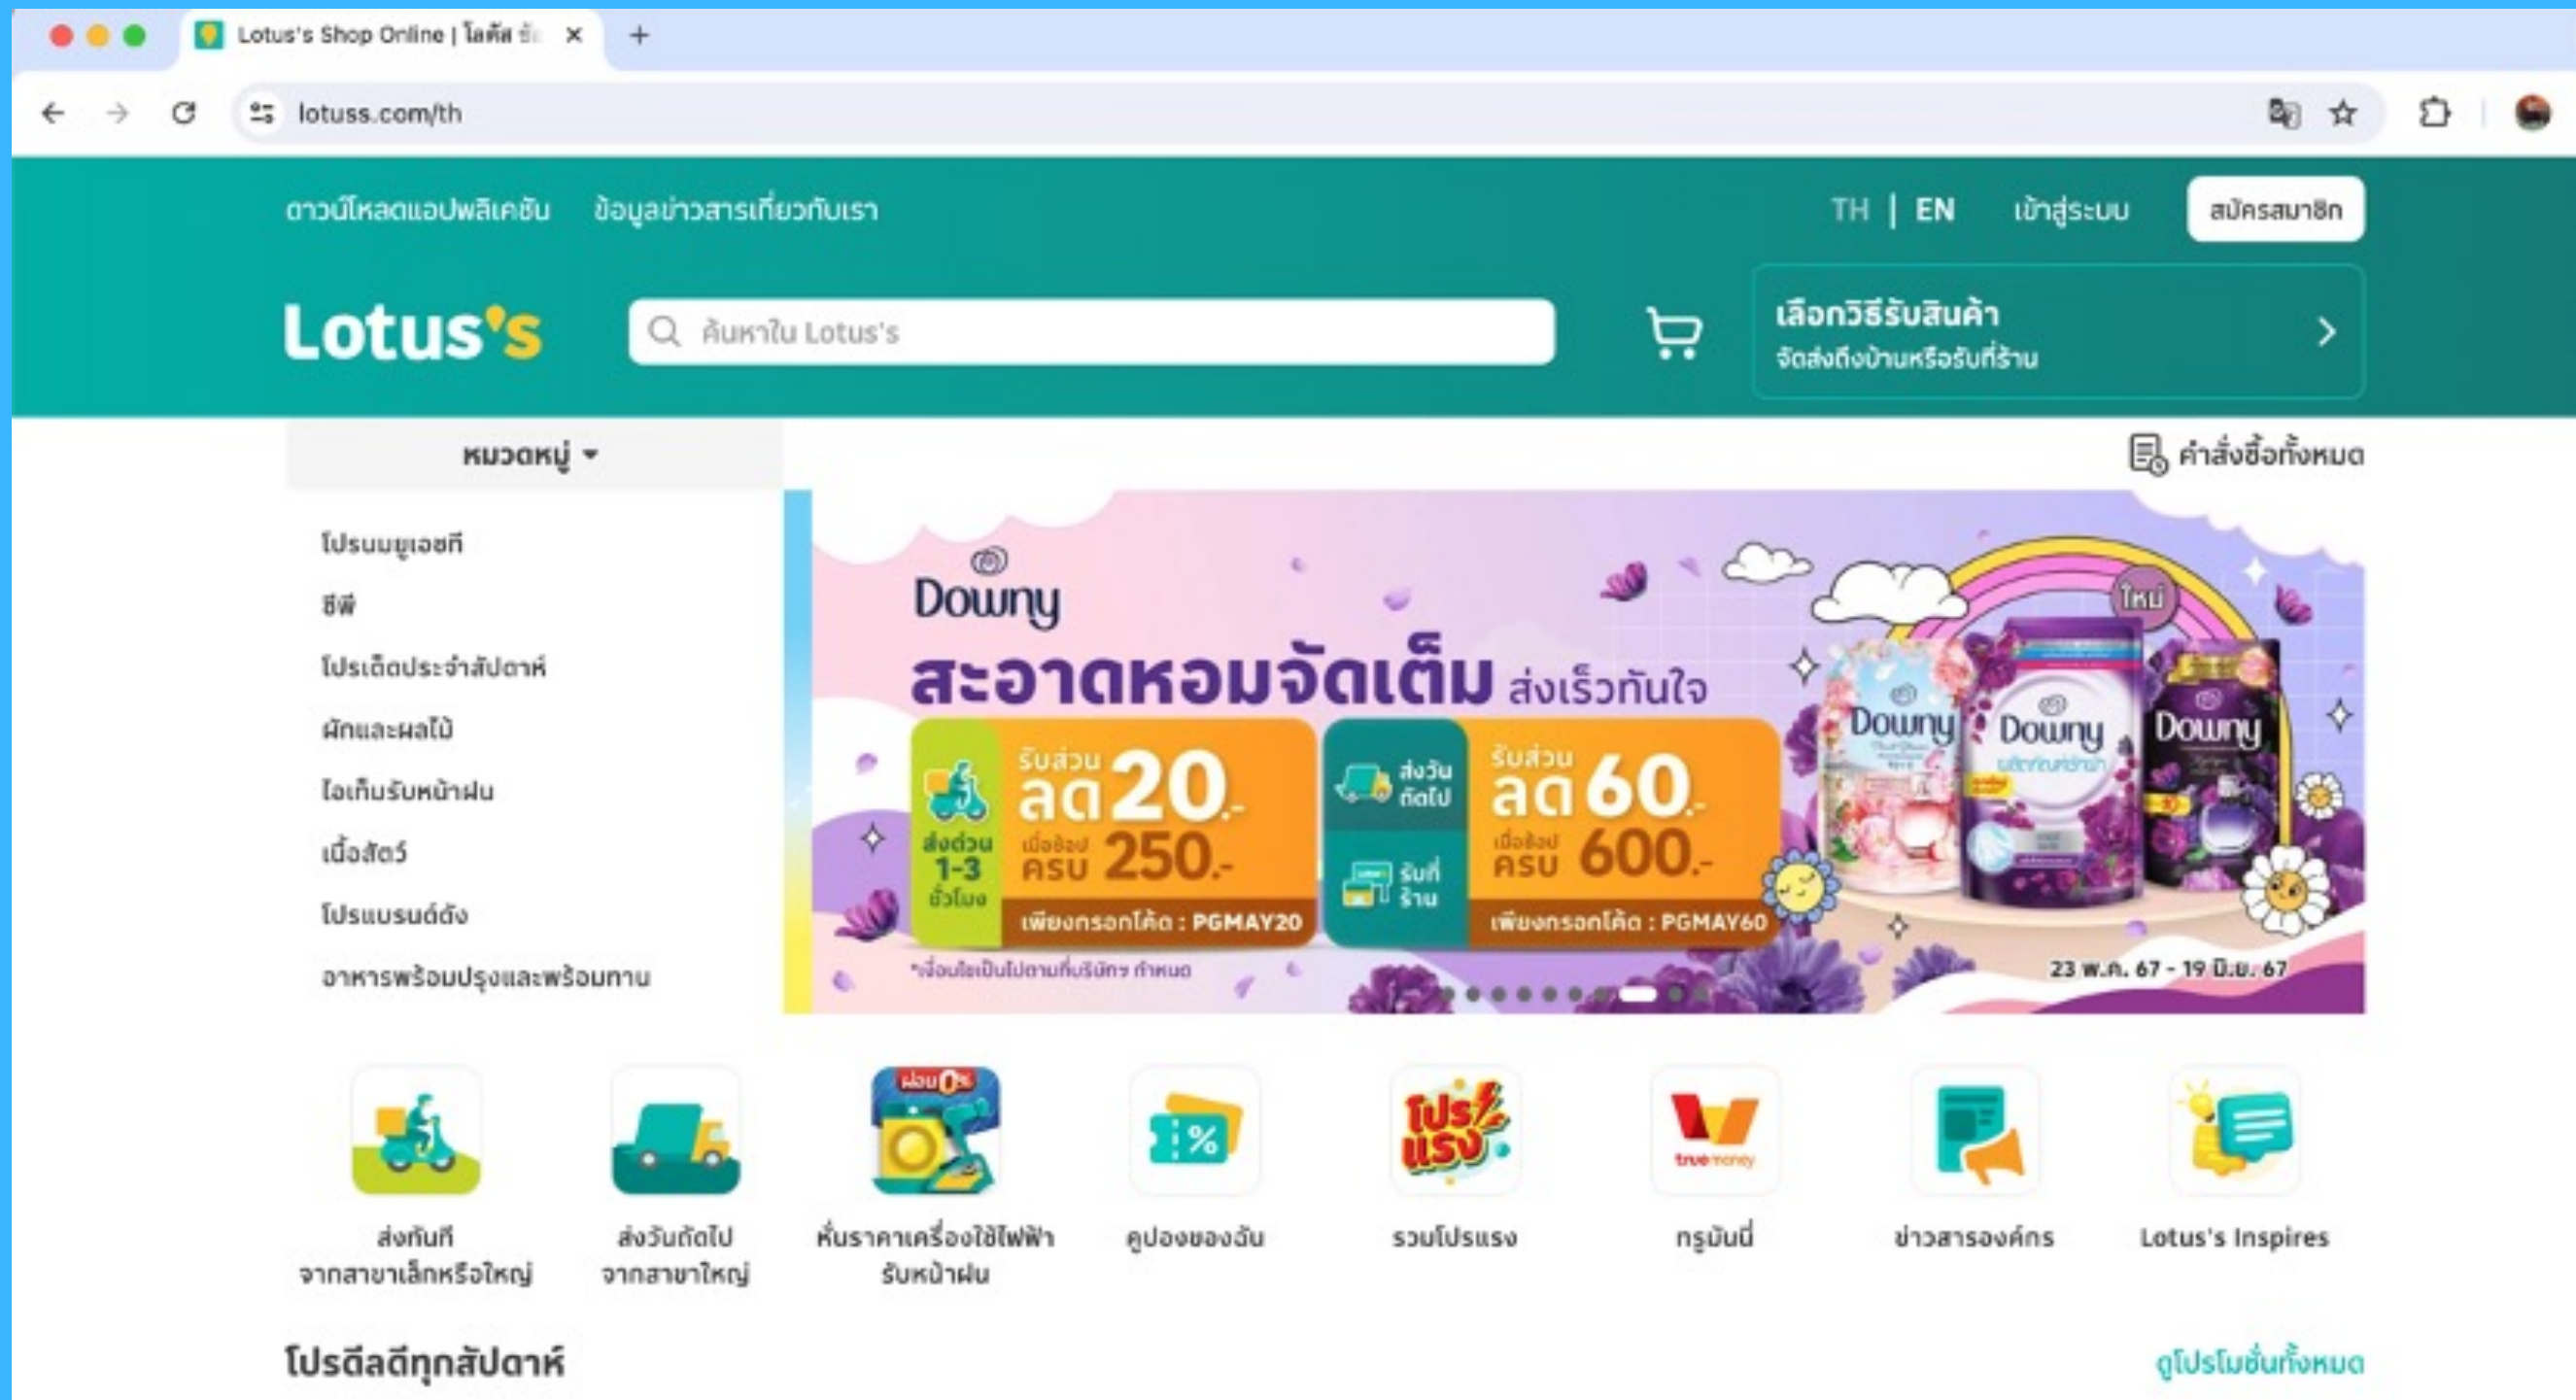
Lotus's Shop Online | โลตัส ช้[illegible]

lotuss.com/th

ดาวน์โหลดแอปพลิเคชัน ข้อมูลข่าวสารเกี่ยวกับเรา

TH | EN เข้าสู่ระบบ สมัครสมาชิก

Lotus's

ค้นหาใน Lotus's

เลือกวิธีรับสินค้า
จัดส่งถึงบ้านหรือรับที่ร้าน

หมวดหมู่

คำสั่งซื้อทั้งหมด

โปรนมยูเอชที
ซีพี
โปรเด็ดประจำสัปดาห์
ผักและผลไม้
ไอเท็มรับหน้าฝน
เนื้อสัตว์
โปรแบรนด์ดัง
อาหารพร้อมปรุงและพร้อมทาน

Downy
สะอาดหอมจัดเต็ม ส่งเร็วทันใจ

ส่งด่วน 1-3 ชั่วโมง
รับส่วนลด 20.- เมื่อช้อปครบ 250.-
เพียงกรอกโค้ด : PGMAY20

ส่งวันถัดไป
รับที่ร้าน
รับส่วนลด 60.- เมื่อช้อปครบ 600.-
เพียงกรอกโค้ด : PGMAY60

ใหม่

*เงื่อนไขเป็นไปตามที่บริษัทฯ กำหนด

23 พ.ค. 67 - 19 มิ.ย. 67

ส่งทันที จากสาขาเล็กหรือใหญ่
ส่งวันถัดไป จากสาขาใหญ่
หั่นราคาเครื่องใช้ไฟฟ้า รับหน้าฝน
คูปองของฉัน
รวมโปรแรง
ทรูมันนี่
ข่าวสารองค์กร
Lotus's Inspires

โปรดีลดีทุกสัปดาห์

ดูโปรโมชั่นทั้งหมด